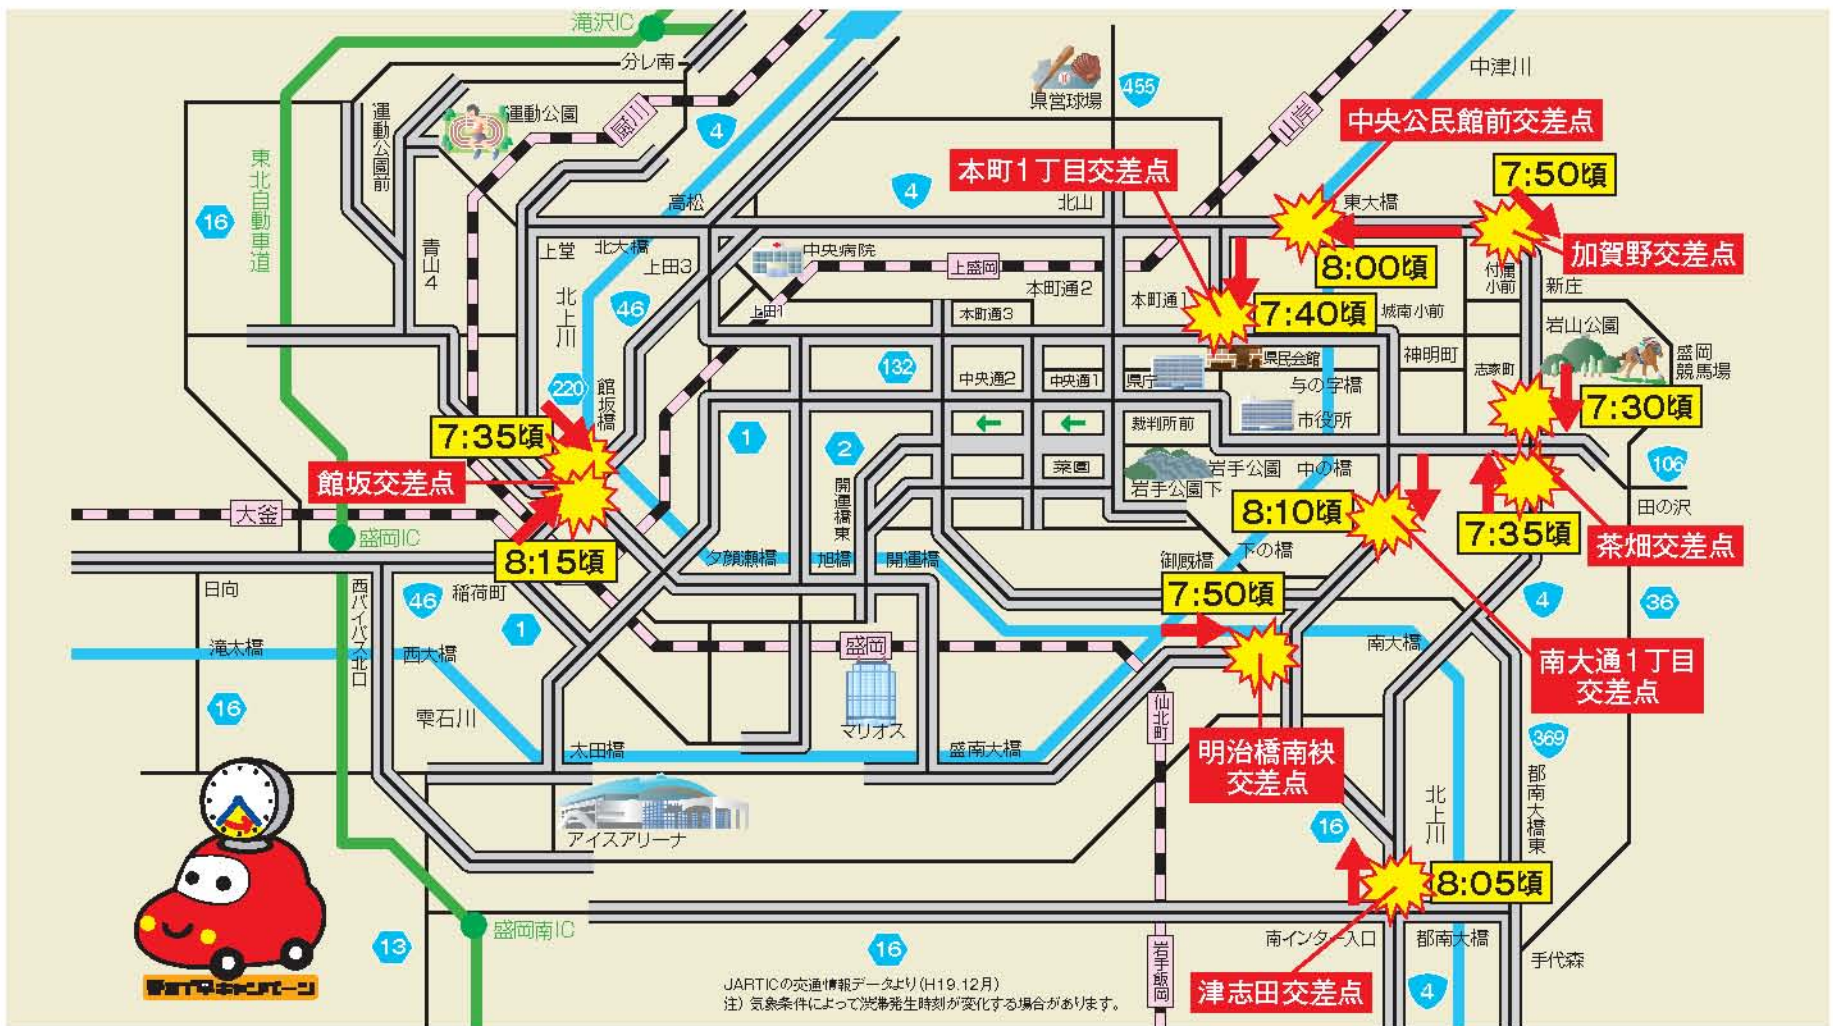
滝沢IC
分レ南
運動公園
運動公園前
厨川
4
455
県営球場
中津川
山田線
中央公民館前交差点
本町1丁目交差点
東北自動車道
16
青山4
高松
4
北山
東大橋
7:50頃
加賀野交差点
上堂
北大橋
上田3
中央病院
上盛岡
8:00頃
付属小前
新庄
北上川
46
上田1
本町通3
本町通2
本町通1
7:40頃
城南小前
岩山公園
神明町
132
県民会館
志家町
盛岡競馬場
220
館坂橋
中央通2
中央通1
県庁
与の字橋
7:30頃
7:35頃
1
2
裁判所前
市役所
106
館坂交差点
開運橋東
菜園
岩手公園
中の橋
岩手公園下
8:10頃
田の沢
大釜
盛岡IC
8:15頃
夕顔瀬橋
旭橋
開運橋
御厩橋
下の橋
7:35頃
茶畑交差点
日向
西バイパス北口
46
稲荷町
7:50頃
4
36
滝木橋
1
西大橋
盛岡
南大橋
南大通1丁目交差点
16
雫石川
マリオス
369
太田橋
盛南大橋
仙北町
明治橋南袂交差点
都南大橋東
アイスアリーナ
16
北上川
8:05頃
13
盛岡南IC
16
南インター入口
都南大橋
手代森
JARTICの交通情報データより(H19.12月)
注)気象条件によって渋滞発生時刻が変化する場合があります。
岩手飯岡
津志田交差点
4